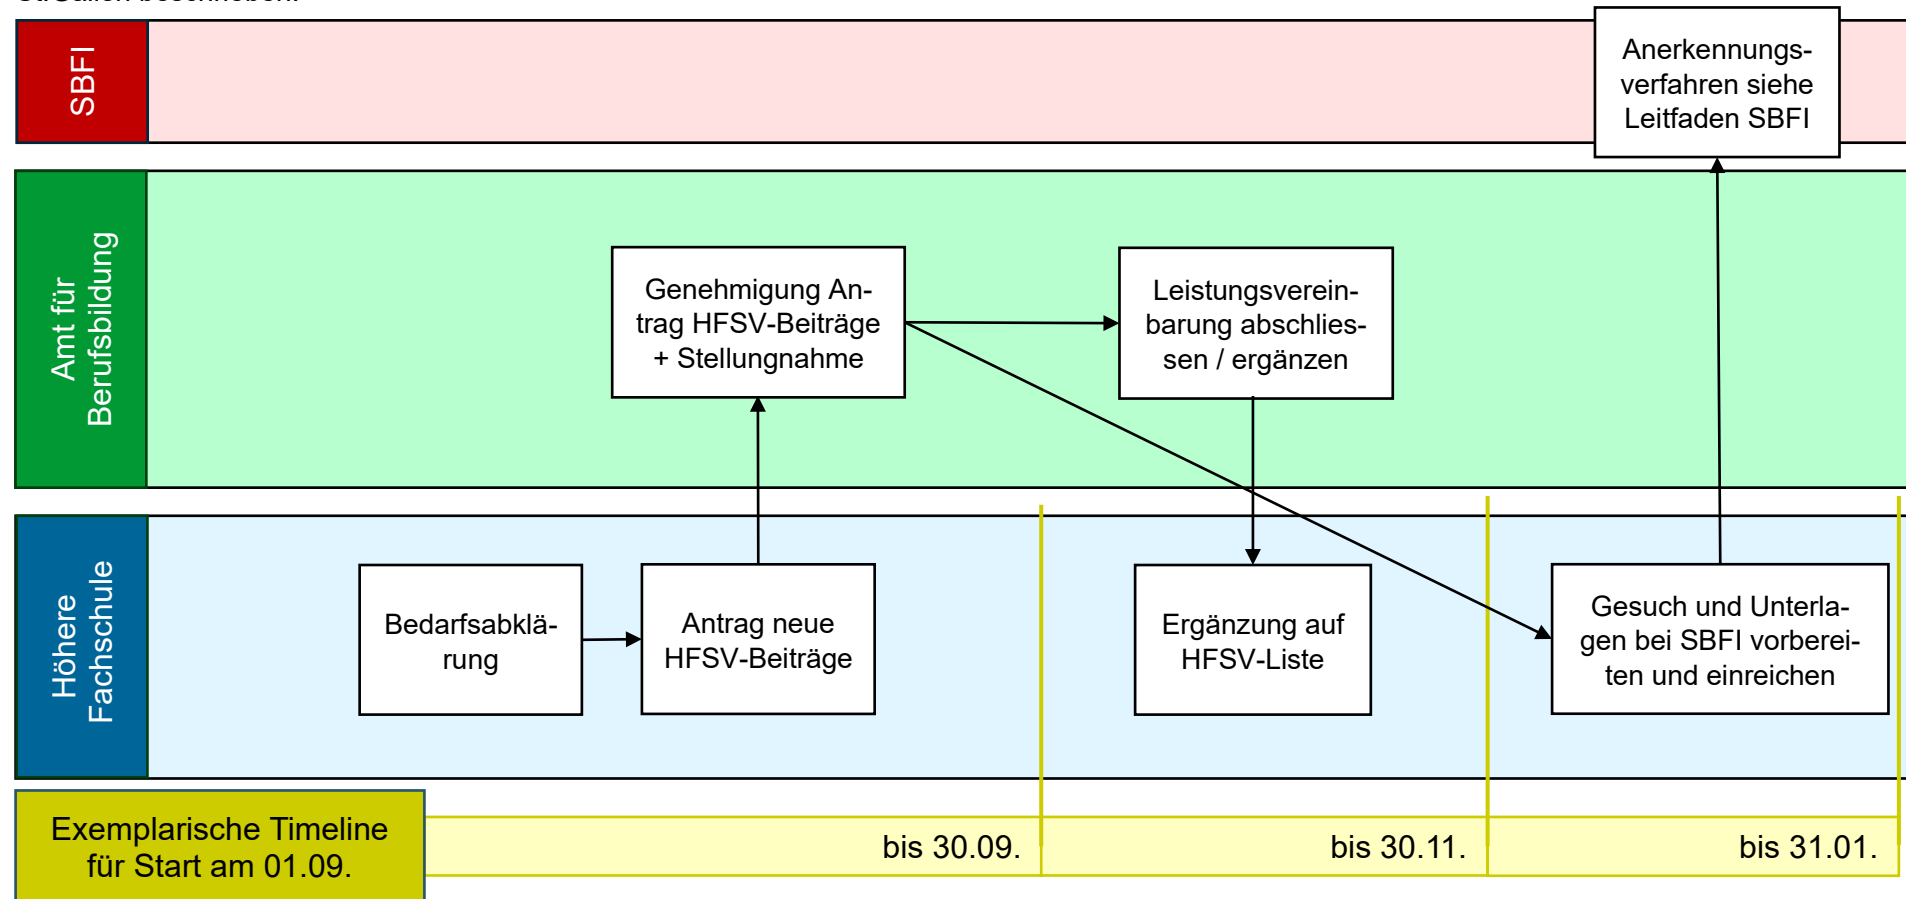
SBFI

Anerkennungsverfahren siehe Leitfaden SBFI

Amt für Berufsbildung

Genehmigung Antrag HFSV-Beiträge + Stellungnahme

Leistungsvereinbarung abschliessen / ergänzen

Höhere Fachschule

Bedarfsabklärung

Antrag neue HFSV-Beiträge

Ergänzung auf HFSV-Liste

Gesuch und Unterlagen bei SBFI vorbereiten und einreichen

Exemplarische Timeline für Start am 01.09.

bis 30.09.

bis 30.11.

bis 31.01.